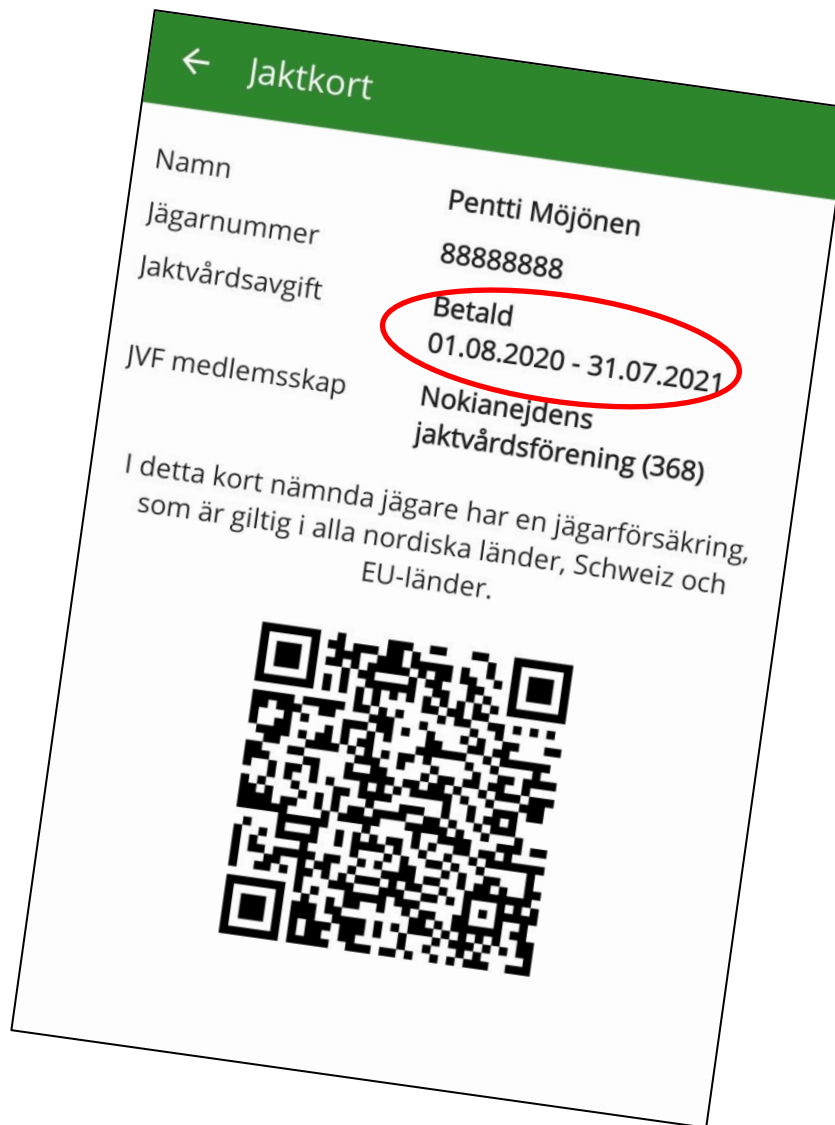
← Jaktkort

| | |
|---|---|
| Namn | Pentti Möjönen |
| Jägarnummer | 88888888 |
| Jaktvårdsavgift | Betald 01.08.2020 - 31.07.2021 |
| JVF medlemsskap | Nokianejdens jaktvårdsförening (368) |

I detta kort nämnda jägare har en jägarförsäkring, som är giltig i alla nordiska länder, Schweiz och EU-länder.